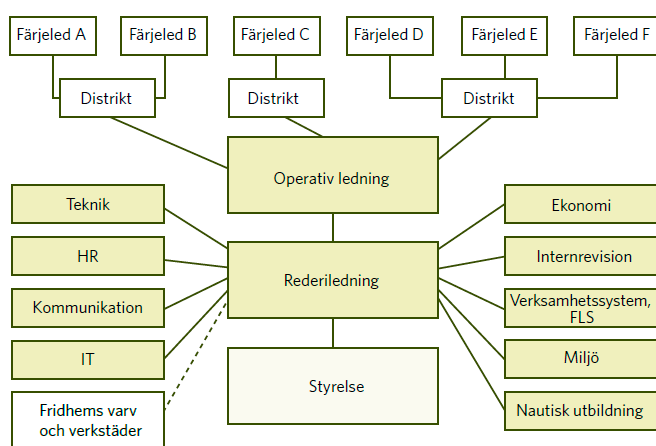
Färjeled A
Färjeled B
Färjeled C
Färjeled D
Färjeled E
Färjeled F

Distrikt
Distrikt
Distrikt

Operativ ledning

Teknik
HR
Kommunikation
IT
Fridhems varv och verkstäder

Rederiledning

Ekonomi
Internrevision
Verksamhetssystem, FLS
Miljö
Nautisk utbildning

Styrelse